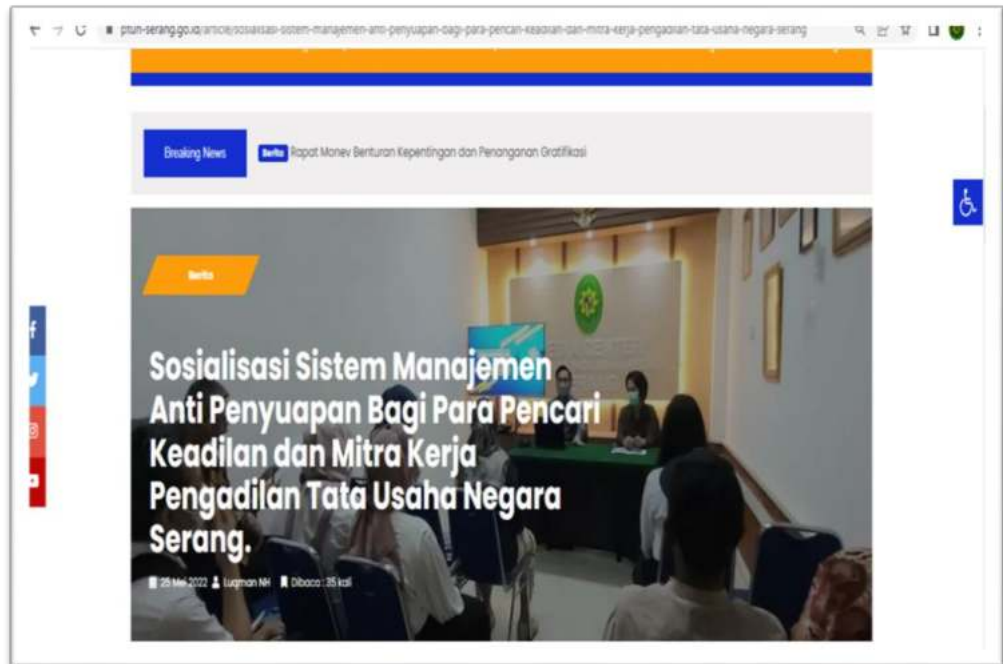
ptun-serang.go.id/article/sosialisasi-sistem-manajemen-anti-penyuapan-bagi-para-pencari-keadilan-dan-mitra-kerja-pengadilan-tata-usaha-negara-serang

Breaking News

Berita Rapat Monev Benturan Kepentingan dan Penanganan Gratifikasi

Berita

Sosialisasi Sistem Manajemen Anti Penyuapan Bagi Para Pencari Keadilan dan Mitra Kerja Pengadilan Tata Usaha Negara Serang.

25 Mei 2022 Luqman NH Dibaca : 35 kali